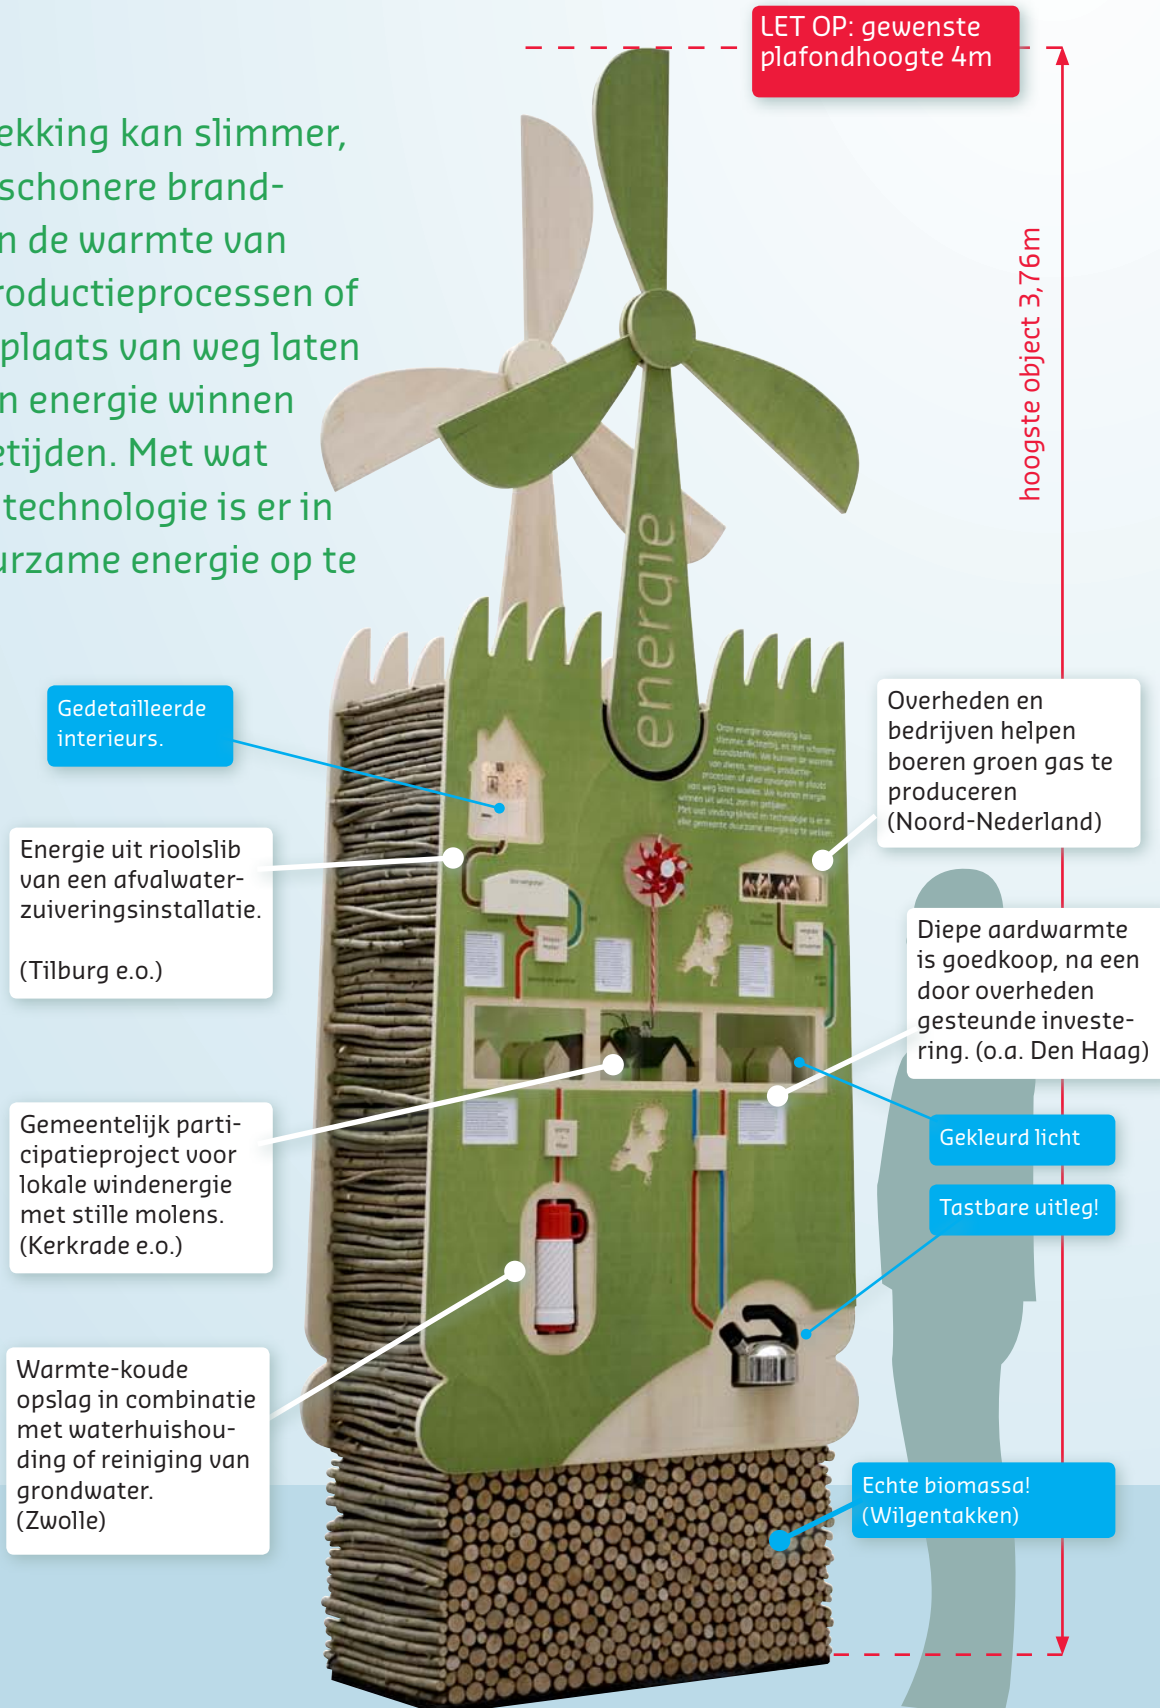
LET OP: gewenste plafondhoogte 4m

ekking kan slimmer, schonere brandn de warmte van roductieprocessen of plaats van weg laten n energie winnen etijden. Met wat technologie is er in urzame energie op te

hoogste object 3,76m

energie

Gedetailleerde interieurs.

Energie uit rioolslib van een afvalwaterzuiveringsinstallatie.

(Tilburg e.o.)

Overheden en bedrijven helpen boeren groen gas te produceren (Noord-Nederland)

Diepe aardwarmte is goedkoop, na een door overheden gesteunde investering. (o.a. Den Haag)

Gekleurd licht

Tastbare uitleg!

Gemeentelijk participatieproject voor lokale windenergie met stille molens. (Kerkrade e.o.)

Warmte-koude opslag in combinatie met waterhuishouding of reiniging van grondwater. (Zwolle)

Echte biomassa! (Wilgentakken)